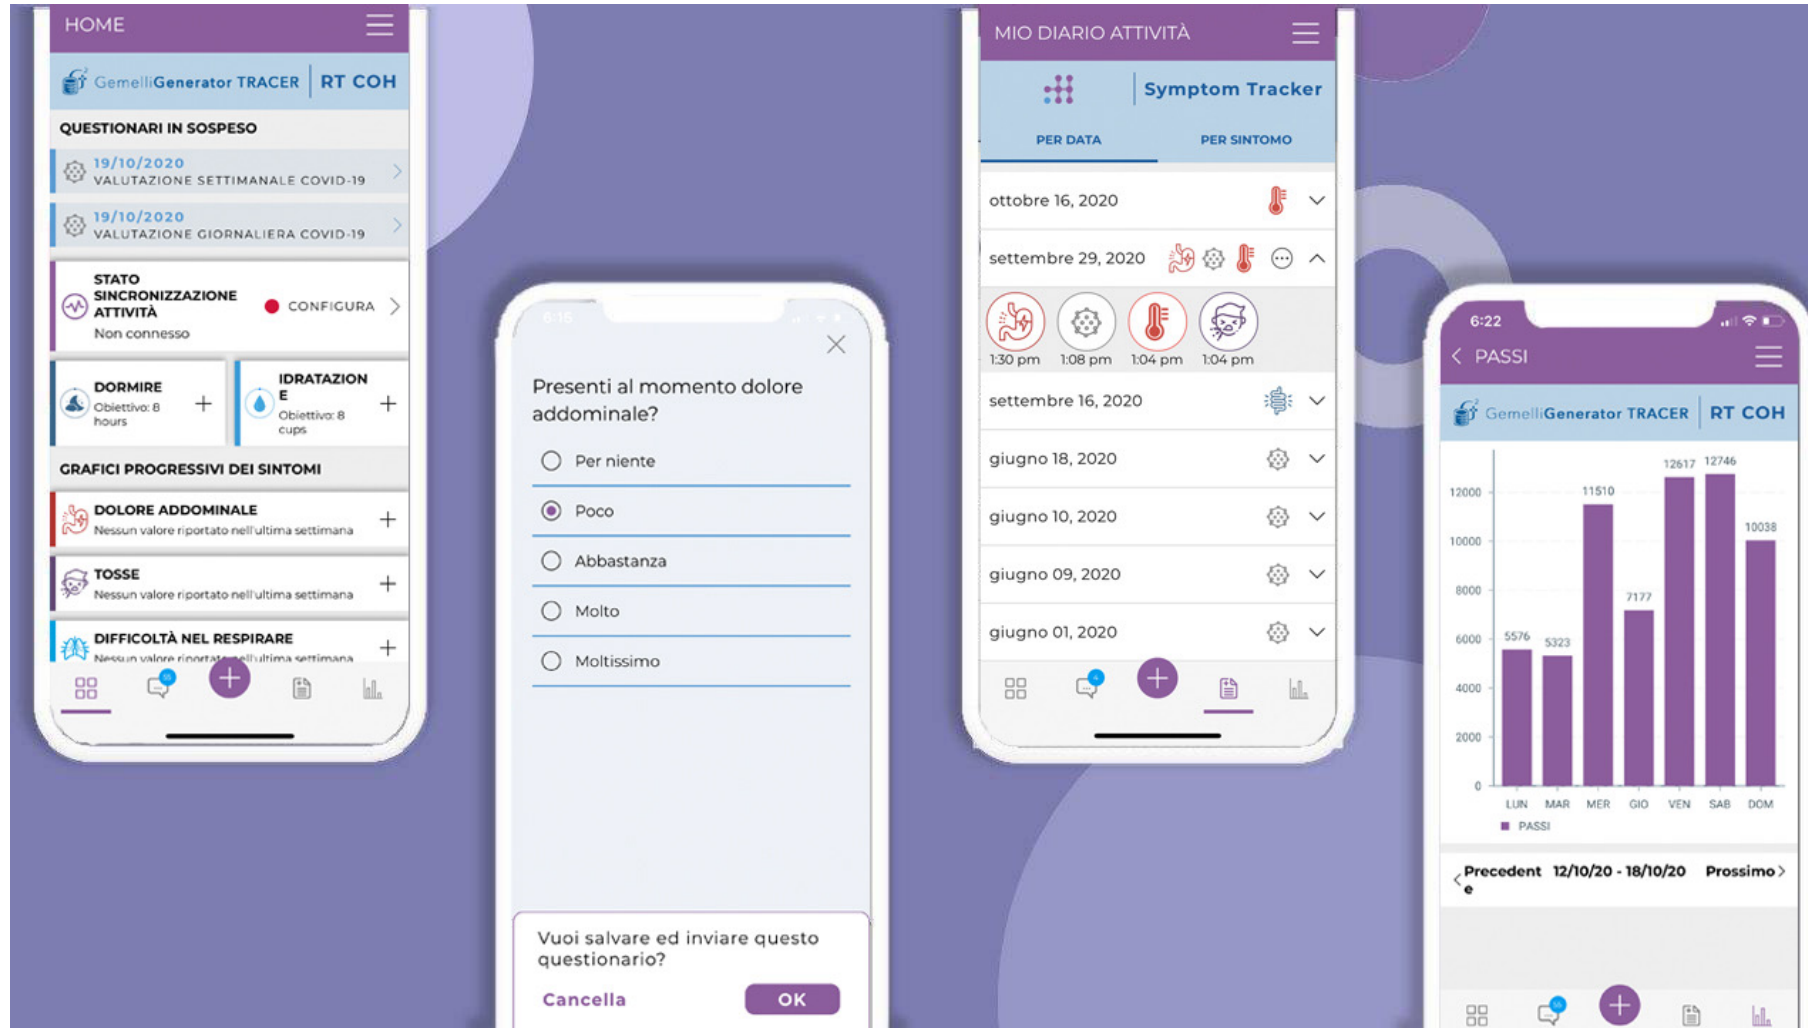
HOME

GemelliGenerator TRACER | RT COH

QUESTIONARI IN SOSPESO

19/10/2020
VALUTAZIONE SETTIMANALE COVID-19

19/10/2020
VALUTAZIONE GIORNALIERA COVID-19

STATO SINCRONIZZAZIONE ATTIVITÀ
Non connesso
CONFIGURA

DORMIRE
Obiettivo: 8 hours

IDRATAZIONE
Obiettivo: 8 cups

GRAFICI PROGRESSIVI DEI SINTOMI

DOLORE ADDOMINALE
Nessun valore riportato nell'ultima settimana

TOSSE
Nessun valore riportato nell'ultima settimana

DIFFICOLTÀ NEL RESPIRARE
Nessun valore riportat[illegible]ell'ultima settimana

Presenti al momento dolore addominale?

Per niente

Poco

Abbastanza

Molto

Moltissimo

Vuoi salvare ed inviare questo questionario?

Cancella OK

MIO DIARIO ATTIVITÀ

Symptom Tracker

PER DATA PER SINTOMO

ottobre 16, 2020

settembre 29, 2020

1:30 pm 1:08 pm 1:04 pm 1:04 pm

settembre 16, 2020

giugno 18, 2020

giugno 10, 2020

giugno 09, 2020

giugno 01, 2020

6:22

PASSI

GemelliGenerator TRACER | RT COH

12000
10000
8000
6000
4000
2000
0

5576 5323 11510 7177 12617 12746 10038

LUN MAR MER GIO VEN SAB DOM

PASSI

Precedente 12/10/20 - 18/10/20 Prossimo